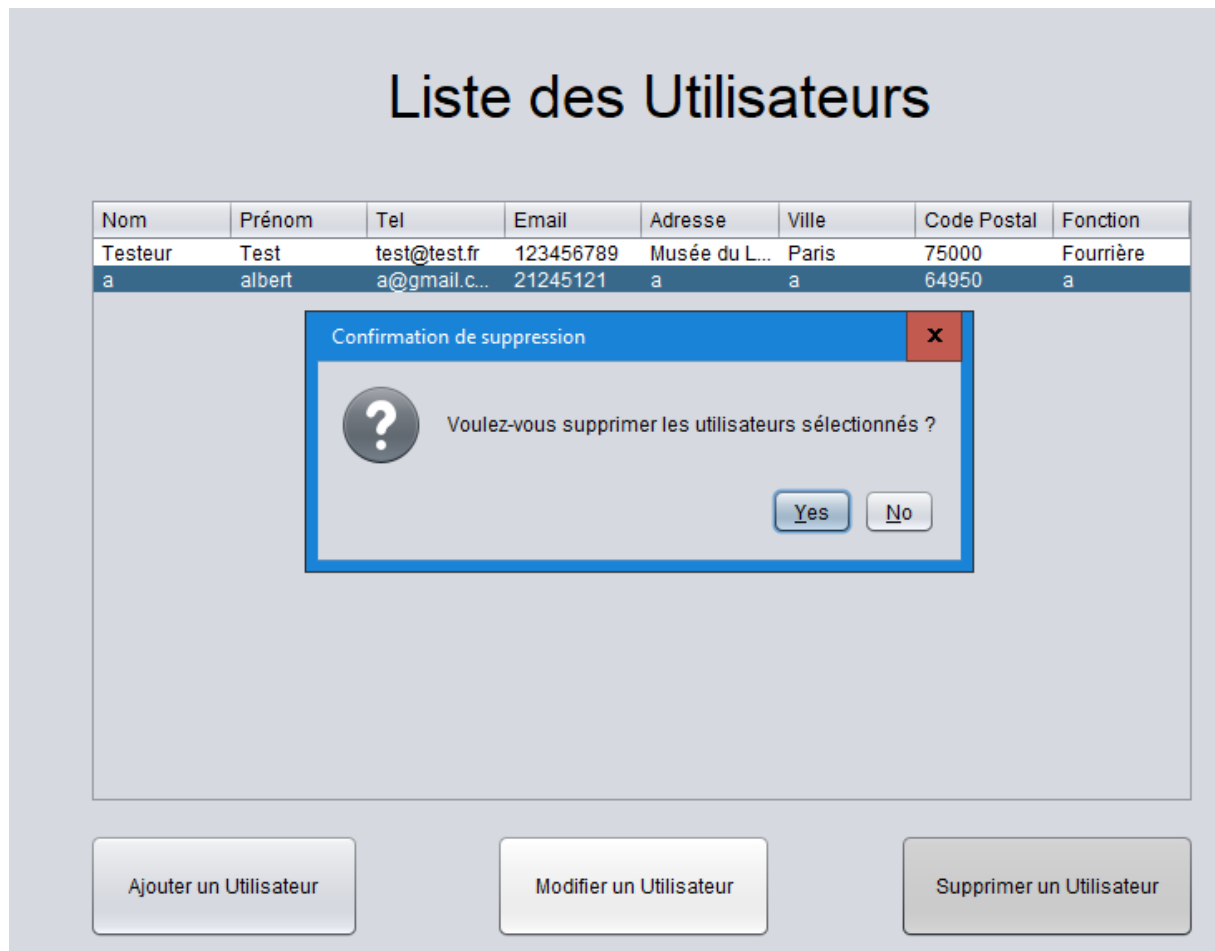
Liste des Utilisateurs

| Nom | Prénom | Tel | Email | Adresse | Ville | Code Postal | Fonction |
|---|---|---|---|---|---|---|---|
| Testeur | Test | test@test.fr | 123456789 | Musée du L... | Paris | 75000 | Fourrière |
| a | albert | a@gmail.c... | 21245121 | a | a | 64950 | a |

Confirmation de suppression

x

Voulez-vous supprimer les utilisateurs sélectionnés ?

Yes

No

Ajouter un Utilisateur

Modifier un Utilisateur

Supprimer un Utilisateur